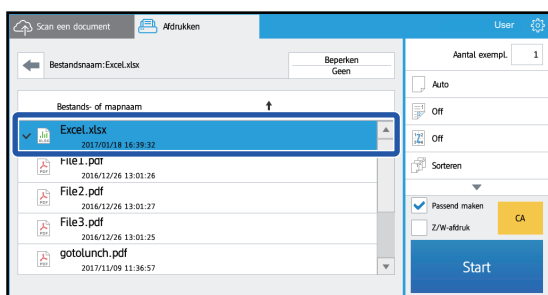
Scan een document
Afdrukken
User
Bestandsnaam:Excel.xlsx
Beperken
Geen
Aantal exempl. 1
Bestands- of mapnaam
Auto
Excel.xlsx
2017/01/18 16:39:32
Off
File1.pdf
2016/12/26 13:01:26
Off
File2.pdf
2016/12/26 13:01:27
Sorteren
File3.pdf
2016/12/26 13:01:25
Passend maken
Z/W-afdruk
CA
gotolunch.pdf
2017/11/09 11:36:57
Start